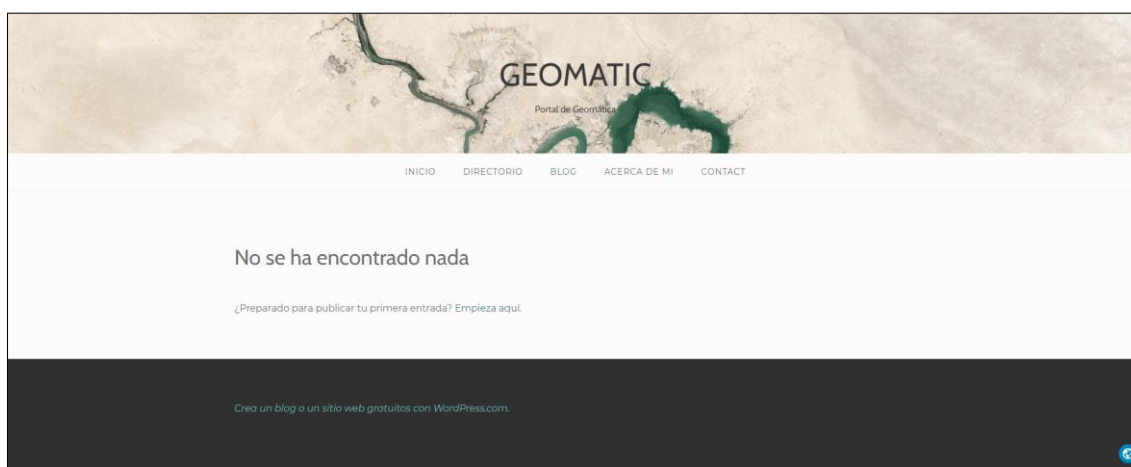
GEOMATIC

Portal de Geomática

INICIO DIRECTORIO BLOG ACERCA DE MI CONTACT

No se ha encontrado nada

¿Preparado para publicar tu primera entrada? Empieza aquí.

Crea un blog o un sitio web gratuitos con WordPress.com.